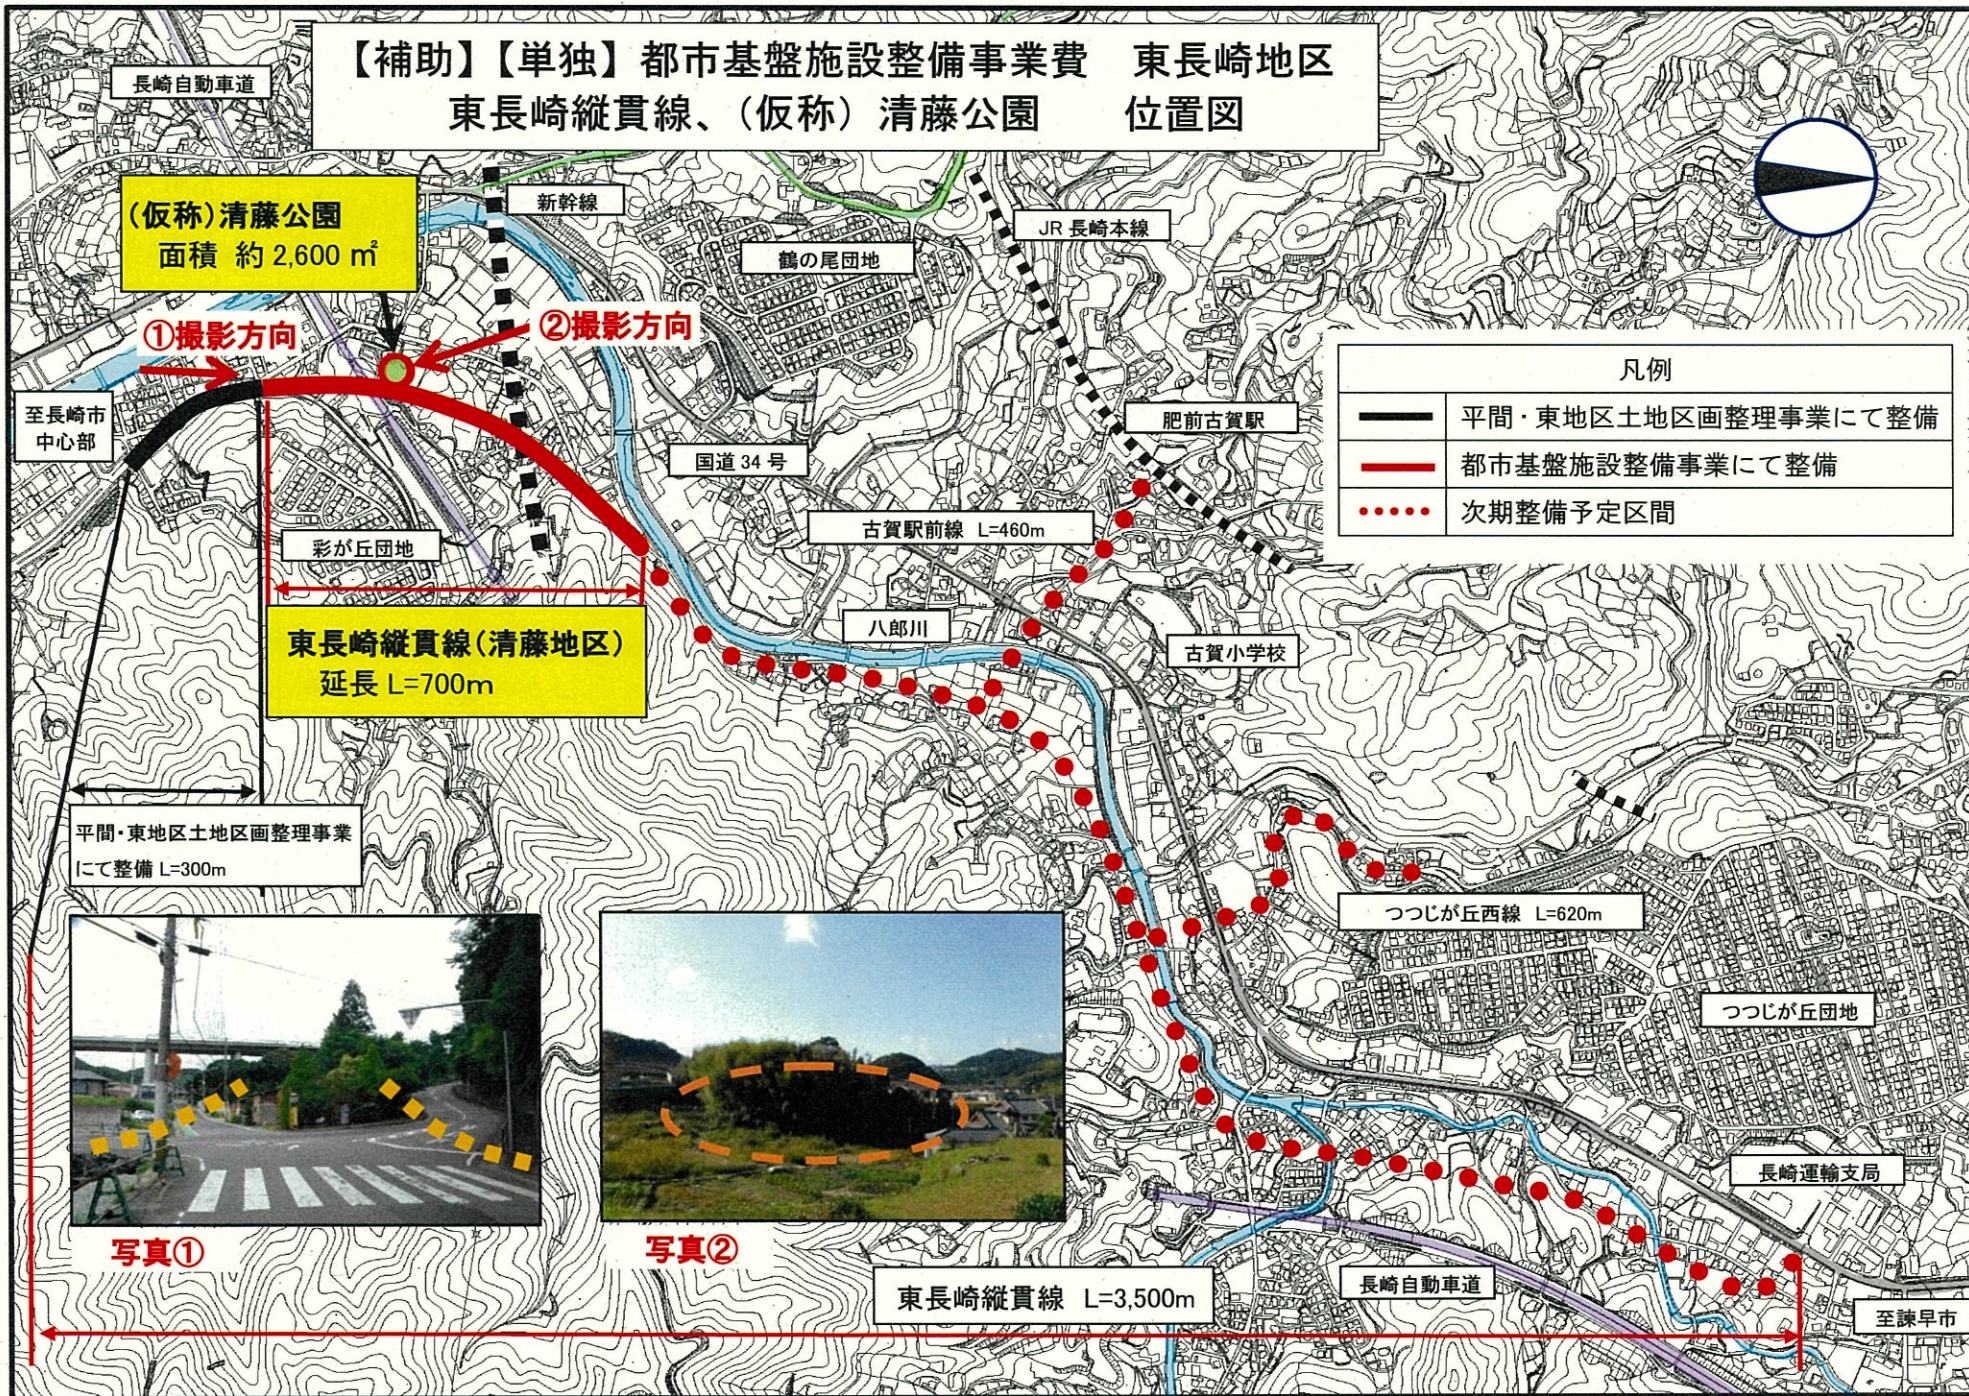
【補助】【単独】都市基盤施設整備事業費　東長崎地区
東長崎縦貫線、（仮称）清藤公園　　位置図

長崎自動車道

（仮称）清藤公園
面積 約 2,600 ㎡

新幹線

鶴の尾団地

JR 長崎本線

①撮影方向

②撮影方向

凡例

| | |
|---|---|
| | 平間・東地区土地区画整理事業にて整備 |
| | 都市基盤施設整備事業にて整備 |
| | 次期整備予定区間 |

至長崎市中心部

肥前古賀駅

国道 34 号

古賀駅前線 L=460m

彩が丘団地

八郎川

東長崎縦貫線（清藤地区）
延長 L=700m

古賀小学校

平間・東地区土地区画整理事業にて整備 L=300m

つつじが丘西線 L=620m

つつじが丘団地

長崎運輸支局

写真①

写真②

東長崎縦貫線 L=3,500m

長崎自動車道

至諫早市